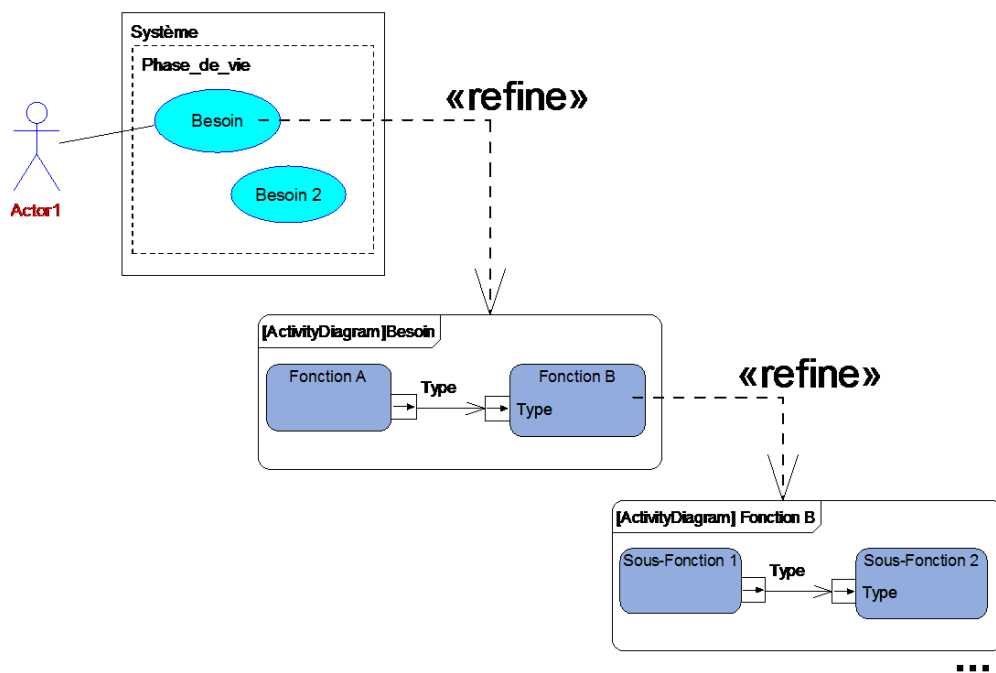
Système

Phase_de_vie

Besoin

Besoin 2

Actor1

«refine»

[ActivityDiagram]Besoin

Fonction A

Type

Fonction B

Type

«refine»

[ActivityDiagram] Fonction B

Sous-Fonction 1

Type

Sous-Fonction 2

Type

...